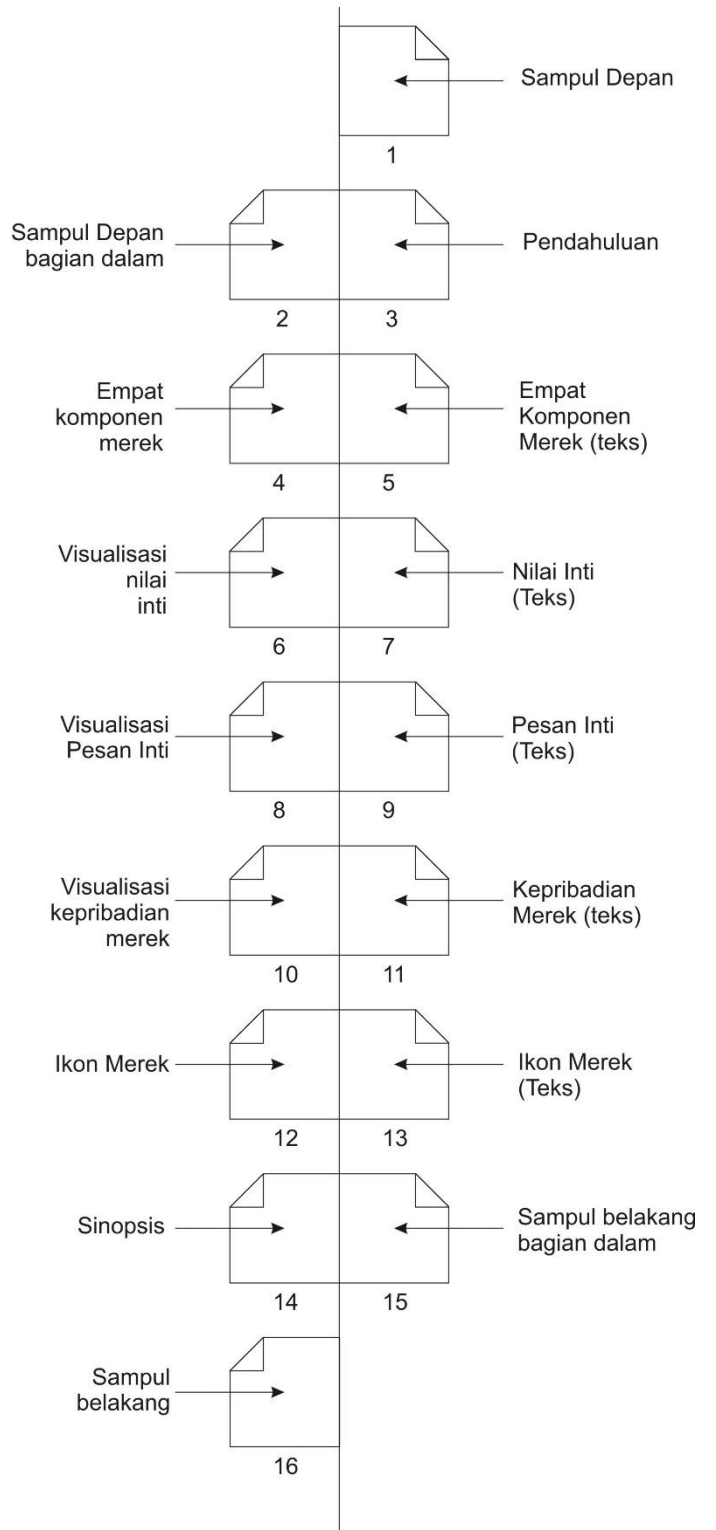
Sampul Depan

1

Sampul Depan bagian dalam

Pendahuluan

2 3

Empat komponen merek

Empat Komponen Merek (teks)

4 5

Visualisasi nilai inti

Nilai Inti (Teks)

6 7

Visualisasi Pesan Inti

Pesan Inti (Teks)

8 9

Visualisasi kepribadian merek

Kepribadian Merek (teks)

10 11

Ikon Merek

Ikon Merek (Teks)

12 13

Sinopsis

Sampul belakang bagian dalam

14 15

Sampul belakang

16